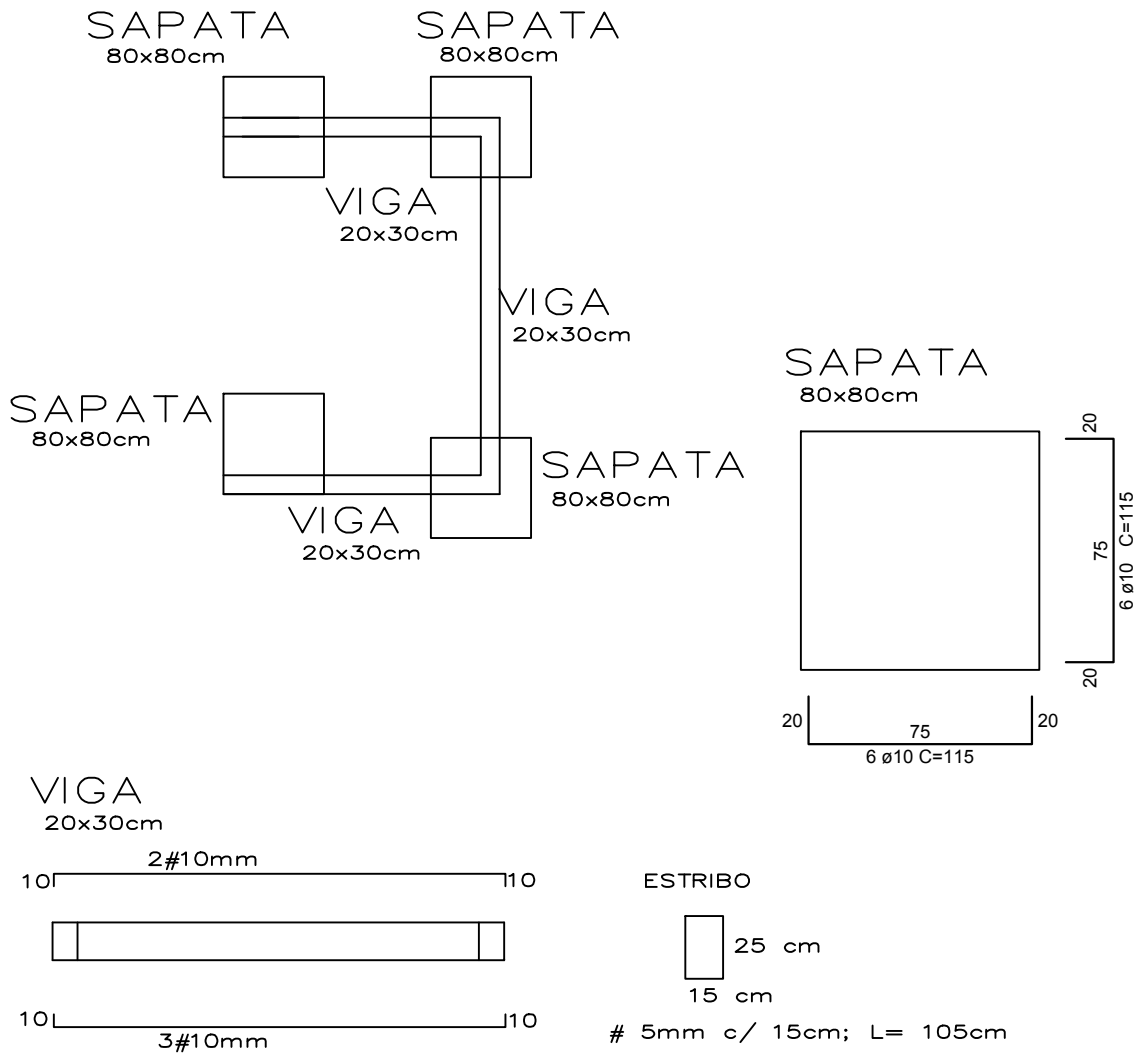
SAPATA
80x80cm

SAPATA
80x80cm

VIGA
20x30cm

VIGA
20x30cm

SAPATA
80x80cm

SAPATA
80x80cm

VIGA
20x30cm

SAPATA
80x80cm

20
75
6 ø10 C=115
20

20
75
20
6 ø10 C=115

VIGA
20x30cm

2#10mm
10
10

ESTRIBO

25 cm
15 cm

10
10
3#10mm

# 5mm c/ 15cm; L= 105cm